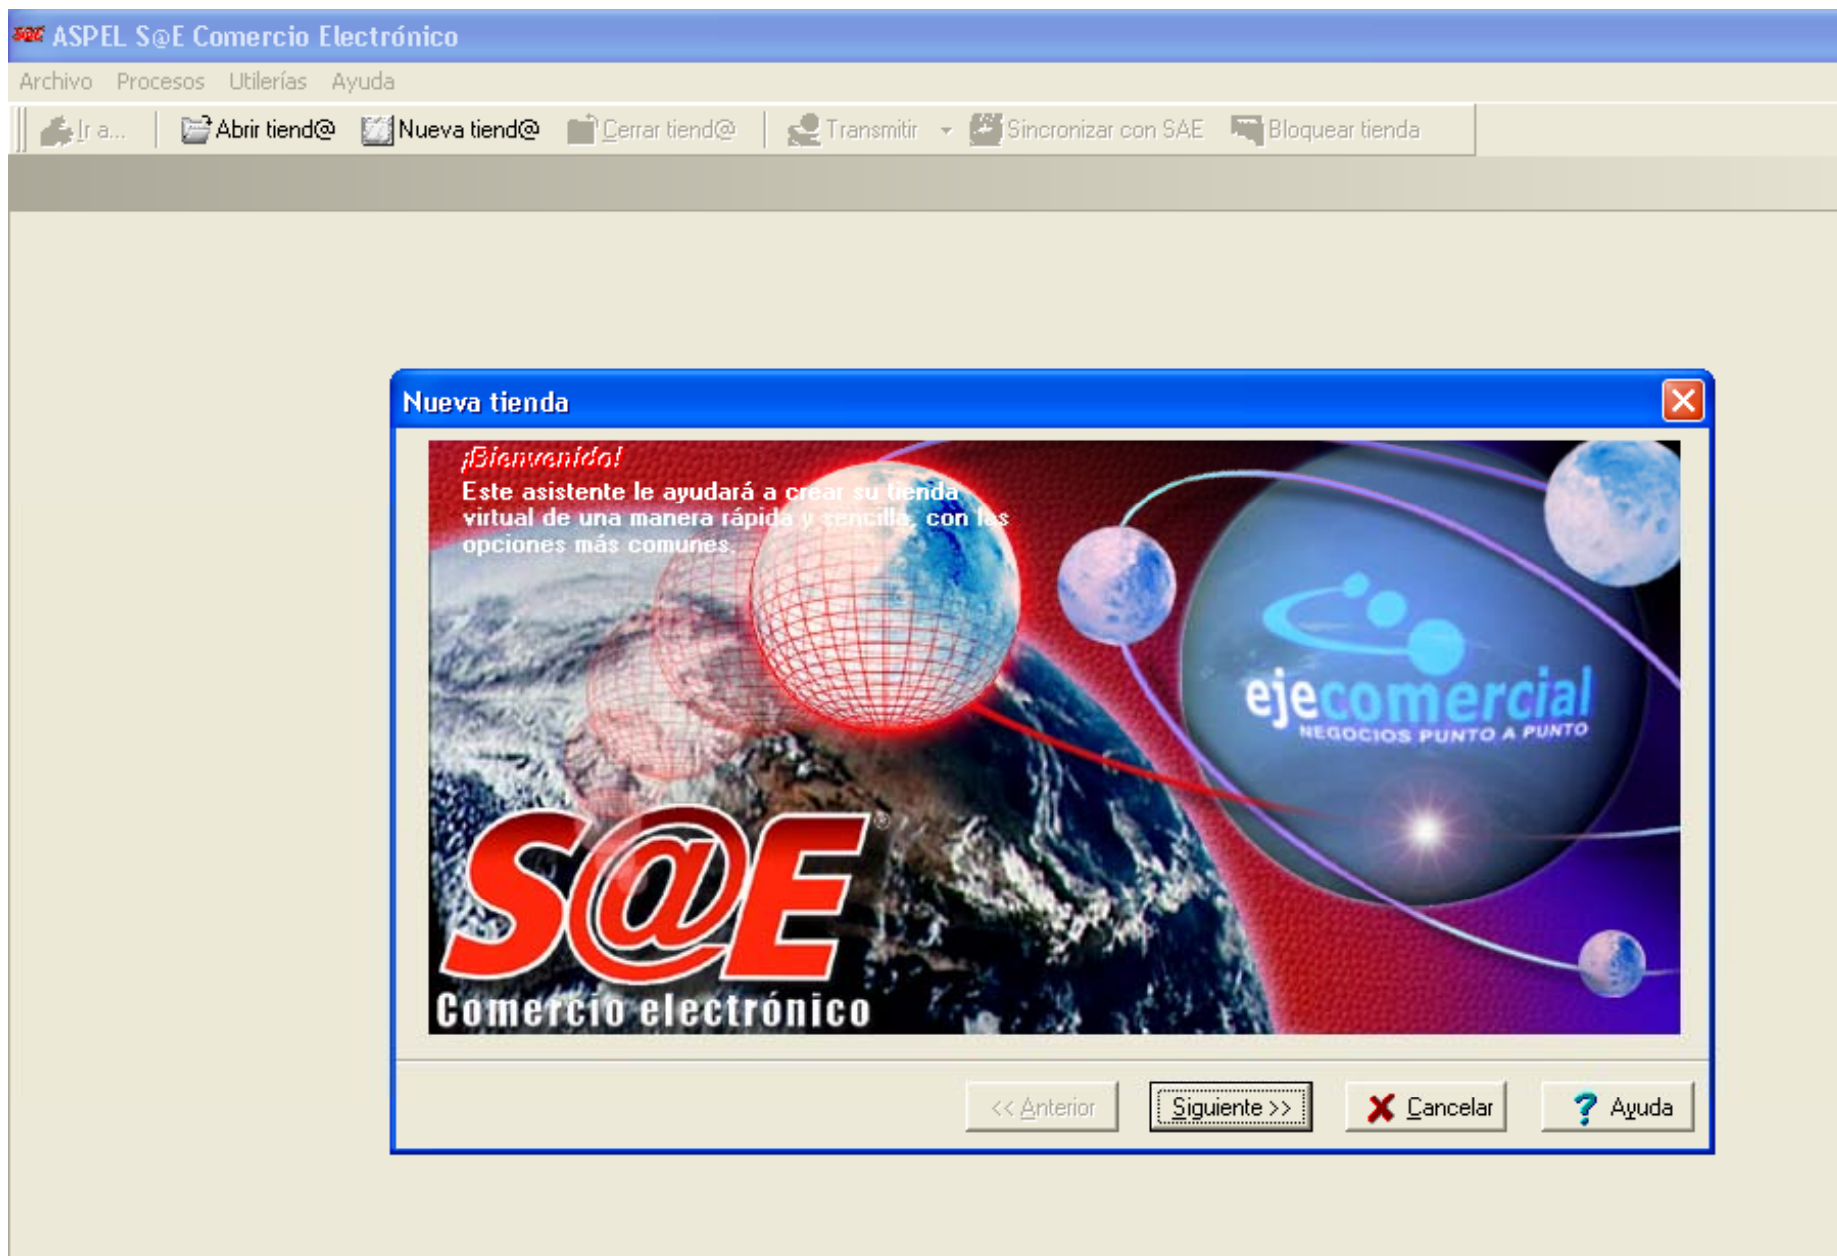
ASPEL S@E Comercio Electrónico

Archivo Procesos Utilerías Ayuda

Ir a... Abrir tiend@ Nueva tiend@ Cerrar tiend@ Transmitir Sincronizar con SAE Bloquear tienda

Nueva tienda

¡Bienvenido!
Este asistente le ayudará a crear su tienda virtual de una manera rápida y sencilla, con las opciones más comunes.

ejecomercial
NEGOCIOS PUNTO A PUNTO

S@E
Comercio electrónico

<< Anterior Siguiente >> Cancelar Ayuda